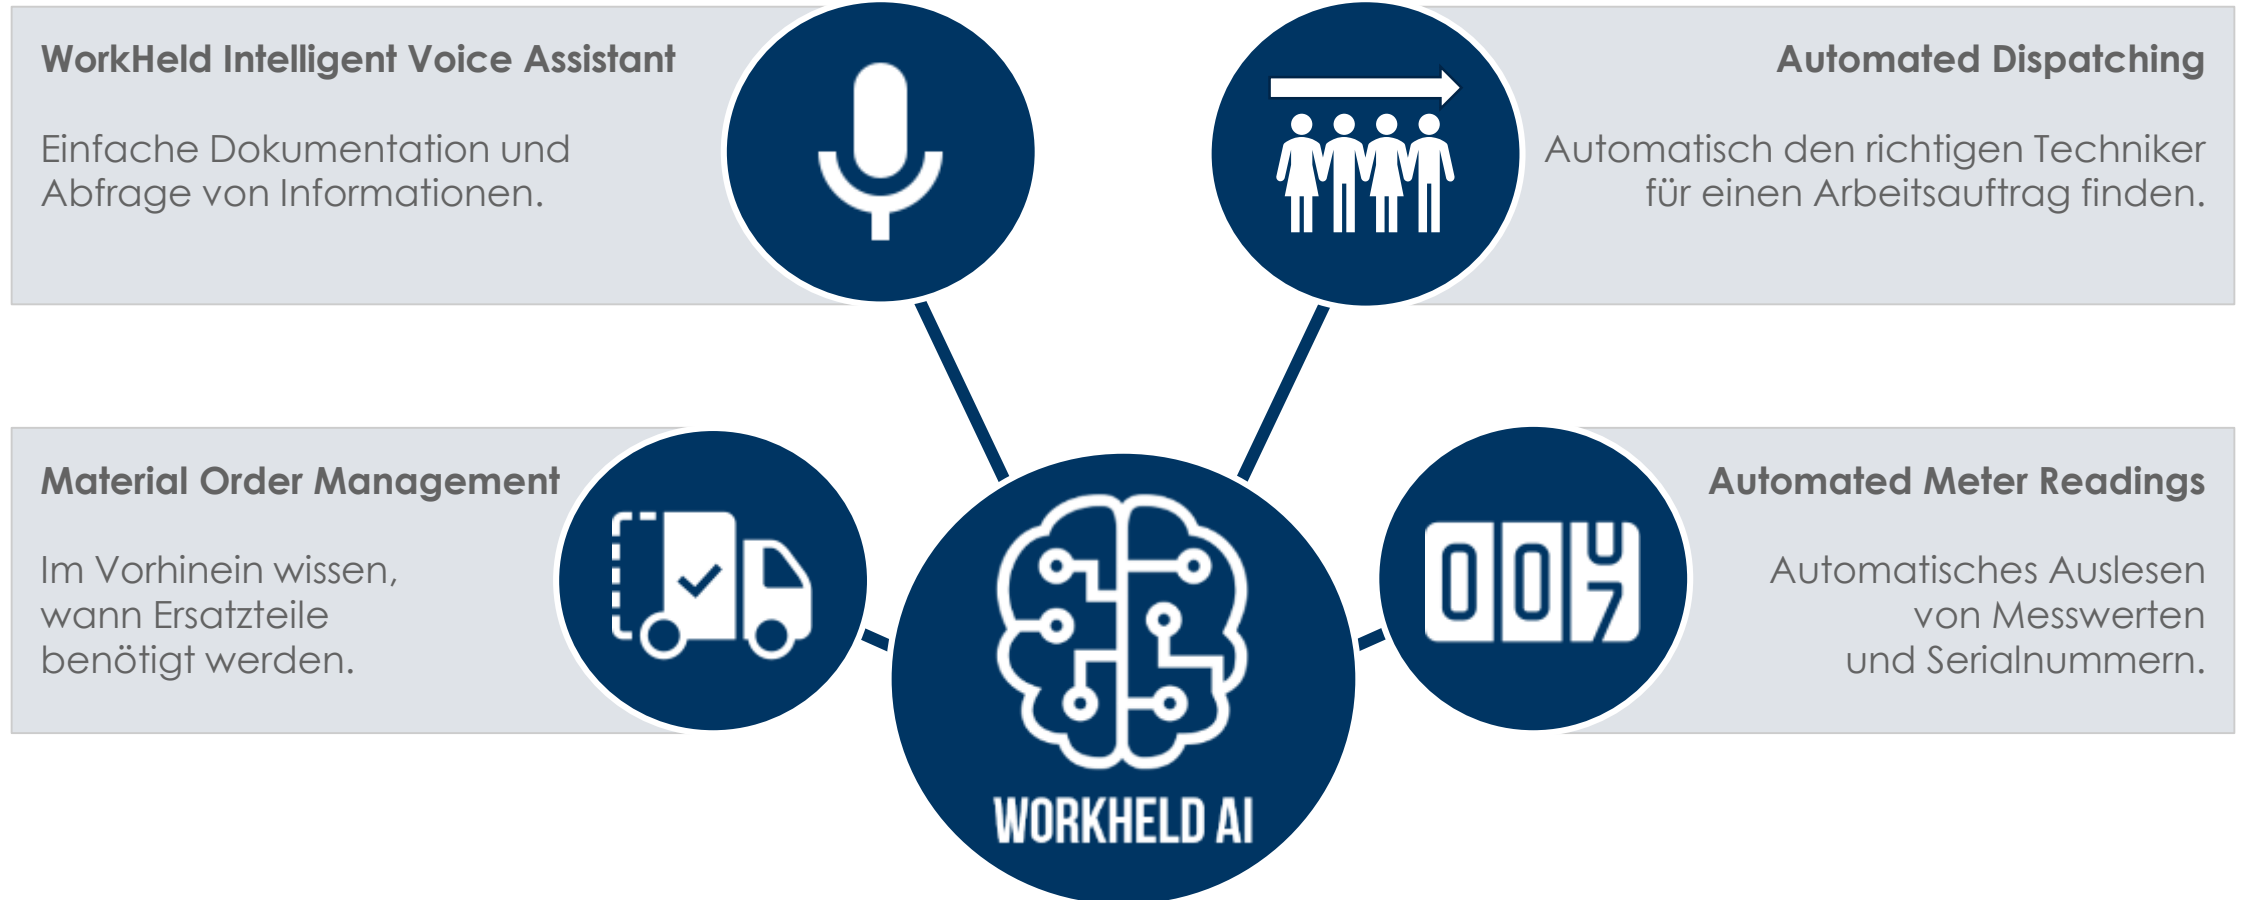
WorkHeld Intelligent Voice Assistant

Einfache Dokumentation und Abfrage von Informationen.

Automated Dispatching

Automatisch den richtigen Techniker für einen Arbeitsauftrag finden.

Material Order Management

Im Vorhinein wissen, wann Ersatzteile benötigt werden.

Automated Meter Readings

Automatisches Auslesen von Messwerten und Serialnummern.

007

WORKHELD AI